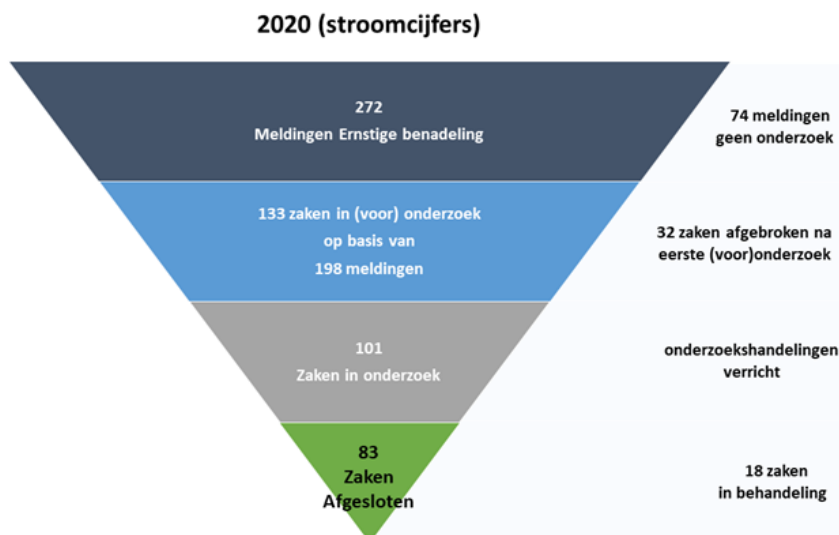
2020 (stroomcijfers)

272
Meldingen Ernstige benadeling

74 meldingen geen onderzoek

133 zaken in (voor) onderzoek op basis van 198 meldingen

32 zaken afgebroken na eerste (voor)onderzoek

101
Zaken in onderzoek

onderzoekshandelingen verricht

83
Zaken
Afgesloten

18 zaken in behandeling